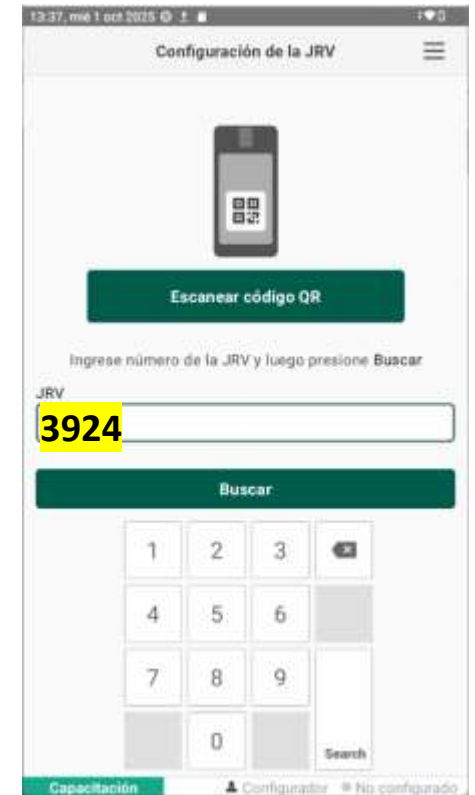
13:37, mié 1 oct 2025

Configuración de la JRV

Escanear código QR

Ingrese número de la JRV y luego presione Buscar

JRV

3924

Buscar

| 1 | 2 | 3 | |
|---|---|---|---|
| 4 | 5 | 6 | |
| 7 | 8 | 9 | |
| | 0 | | Search |

Capacitación

Configurador ● No configurado